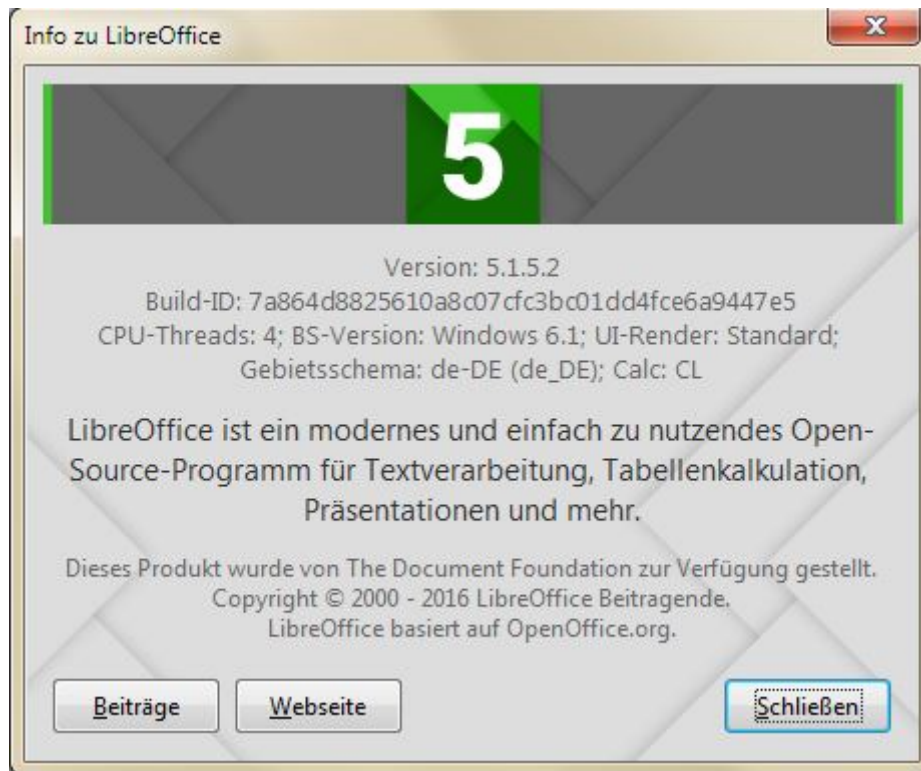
Info zu LibreOffice

X

5

Version: 5.1.5.2
Build-ID: 7a864d8825610a8c07cfc3bc01dd4fce6a9447e5
CPU-Threads: 4; BS-Version: Windows 6.1; UI-Render: Standard; Gebietsschema: de-DE (de_DE); Calc: CL

LibreOffice ist ein modernes und einfach zu nutzendes Open-Source-Programm für Textverarbeitung, Tabellenkalkulation, Präsentationen und mehr.

Dieses Produkt wurde von The Document Foundation zur Verfügung gestellt.
Copyright © 2000 - 2016 LibreOffice Beitragende.
LibreOffice basiert auf OpenOffice.org.

Beiträge

Webseite

Schließen